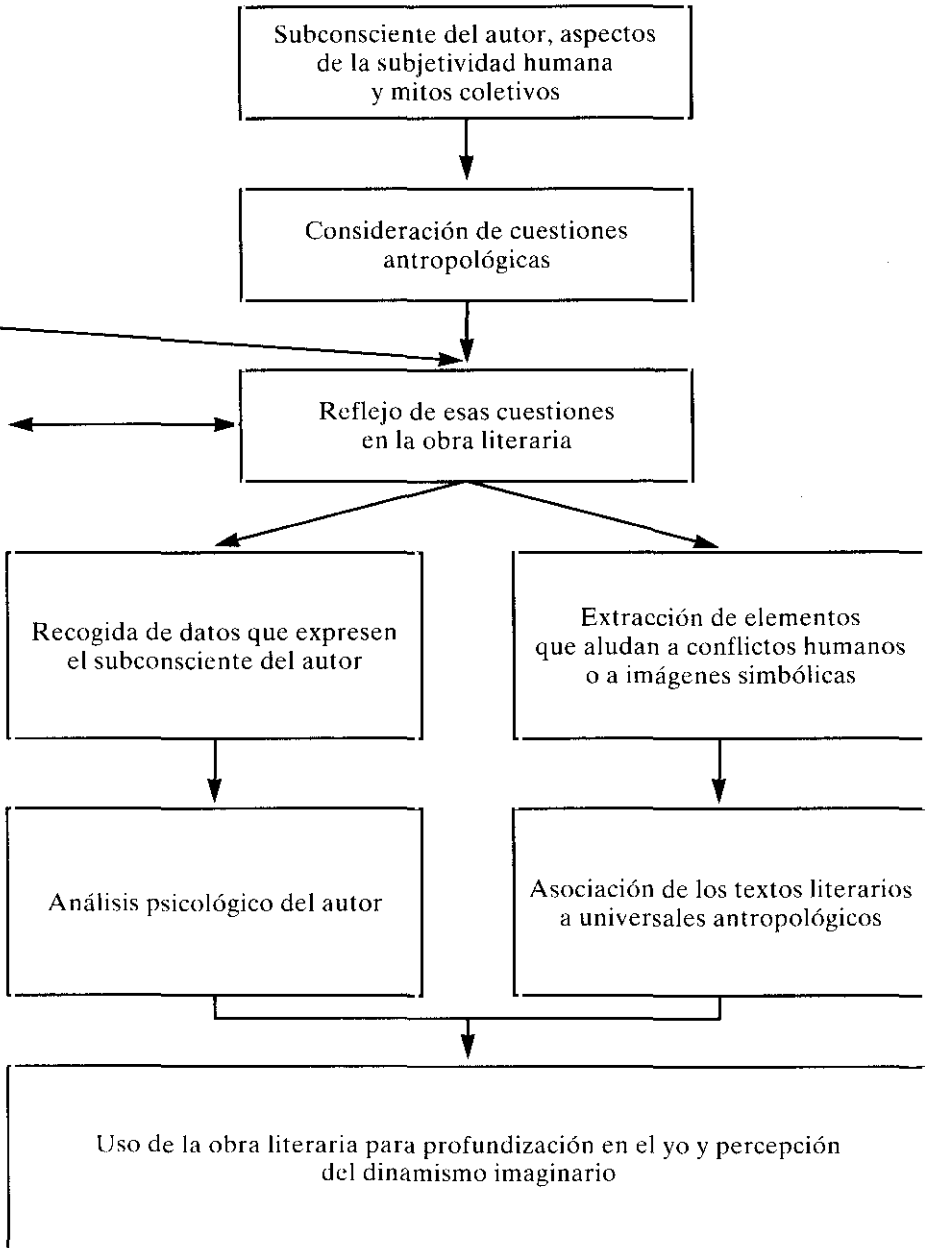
Subconsciente del autor, aspectos de la subjetividad humana y mitos coletivos

Consideración de cuestiones antropológicas

Reflejo de esas cuestiones en la obra literaria

Recogida de datos que expresen el subconsciente del autor

Extracción de elementos que aludan a conflictos humanos o a imágenes simbólicas

Análisis psicológico del autor

Asociación de los textos literarios a universales antropológicos

Uso de la obra literaria para profundización en el yo y percepción del dinamismo imaginario